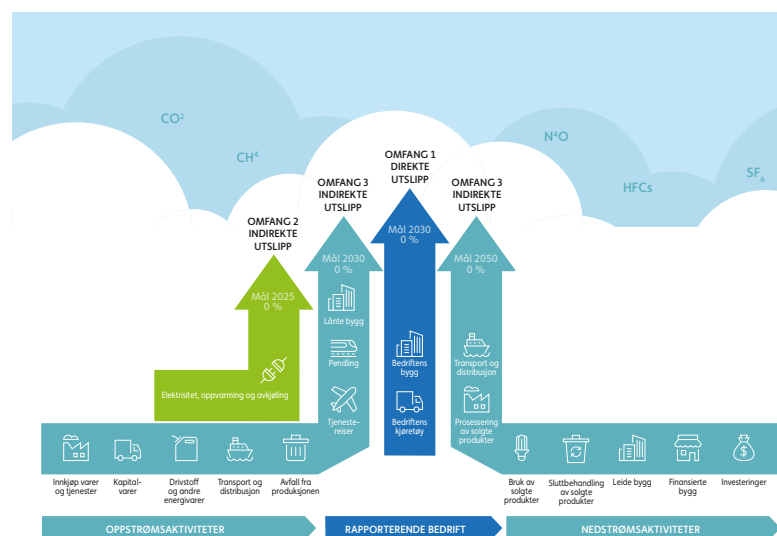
CO²

CH⁴

N⁴O

HFCs

SF₆

OMFANG 2
INDIREKTE
UTSLIPP

Mål 2025
0 %

Elektrisitet, oppvarming og avkjøling

OMFANG 3
INDIREKTE
UTSLIPP

Mål 2030
0 %

Lånte bygg

Pendling

Tjenestereiser

OMFANG 1
DIREKTE
UTSLIPP

Mål 2030
0 %

Bedriftens bygg

Bedriftens kjøretøy

OMFANG 3
INDIREKTE
UTSLIPP

Mål 2050
0 %

Transport og distribusjon

Prosessering av solgte produkter

Innkjøp varer og tjenester

Kapitalvarer

Drivstoff og andre energivarer

Transport og distribusjon

Avfall fra produksjonen

Bruk av solgte produkter

Sluttbehandling av solgte produkter

Leide bygg

Finansierte bygg

Investeringer

OPPSTRØMSAKTIVITETER

RAPPORTERENDE BEDRIFT

NEDSTRØMSAKTIVITETER